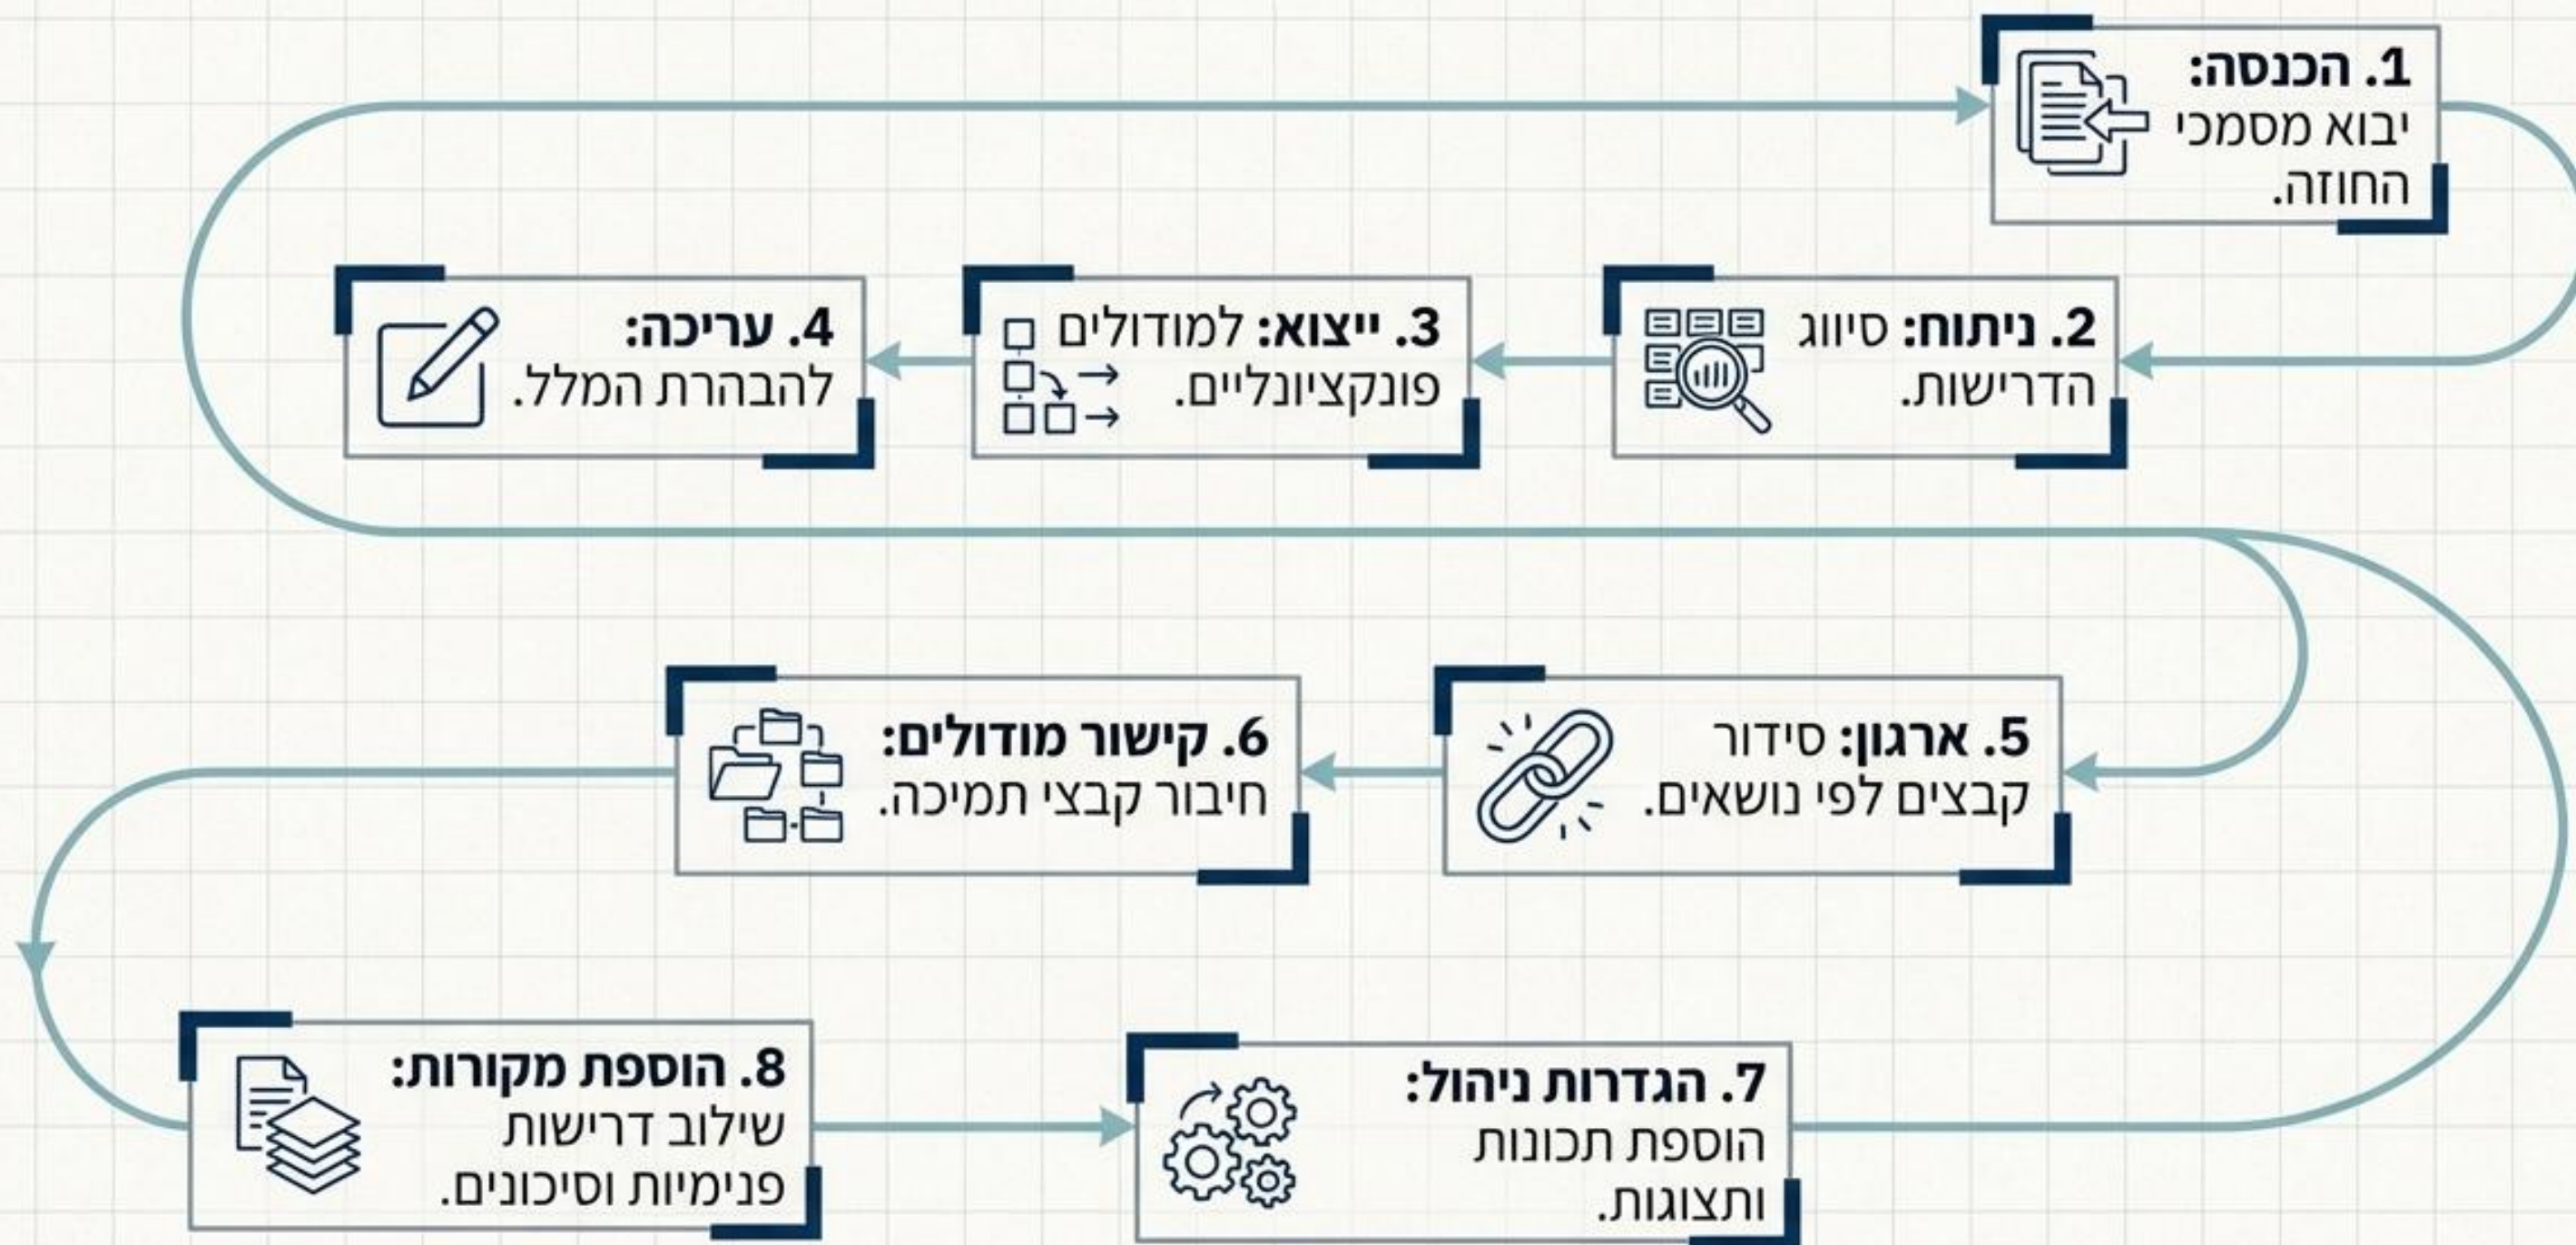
1. הכנסה: יבוא מסמכי החוזה.

2. ניתוח: סיווג הדרישות.

3. ייצוא: למודולים פונקציונליים.

4. עריכה: להבהרת המלל.

5. ארגון: סידור קבצים לפי נושאים.

6. קישור מודולים: חיבור קבצי תמיכה.

7. הגדרות ניהול: הוספת תכונות ותצוגות.

8. הוספת מקורות: שילוב דרישות פנימיות וסיכונים.